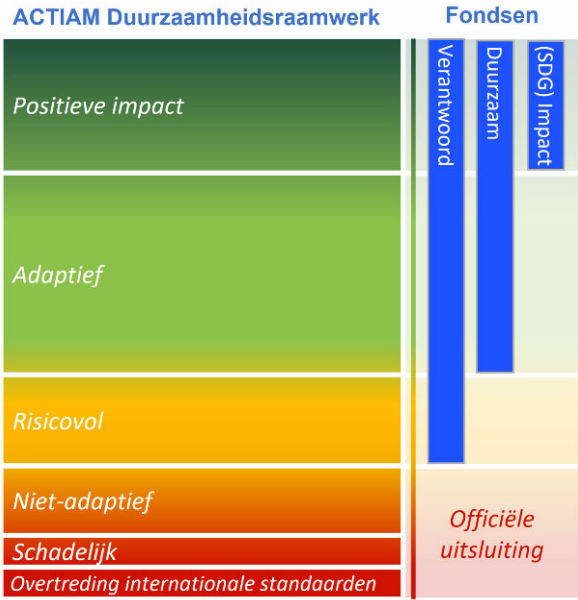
ACTIAM Duurzaamheidsraamwerk

Fondsen

Positieve impact

Adaptief

Risicovol

Niet-adaptief

Schadelijk

Overtreding internationale standaarden

Verantwoord

Duurzaam

(SDG) Impact

Officiële uitsluiting